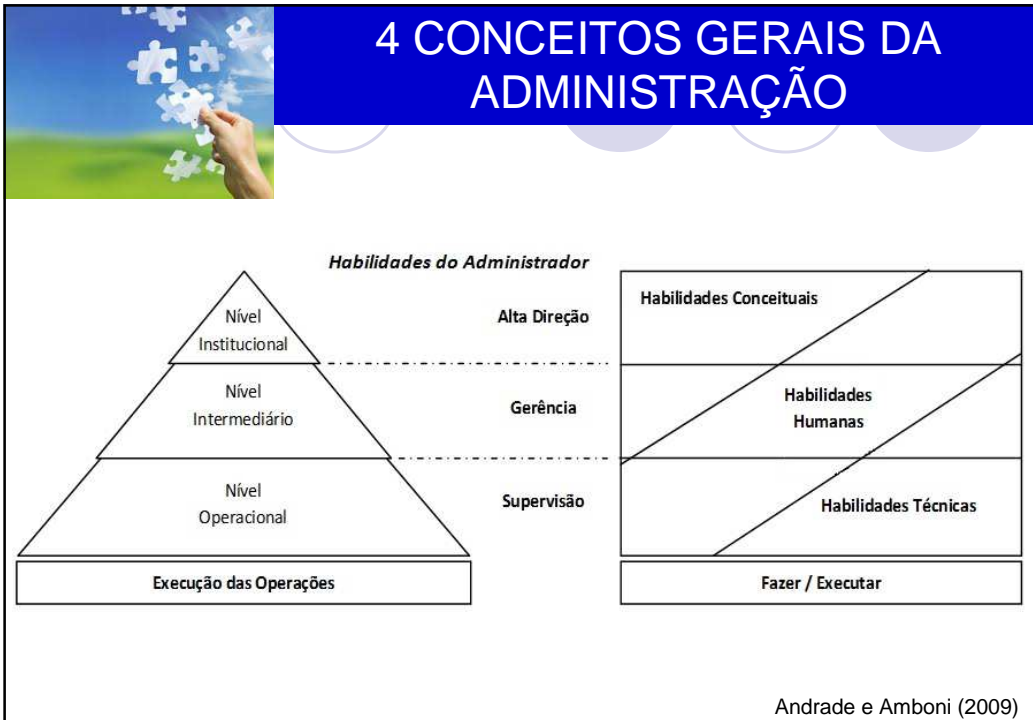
4 CONCEITOS GERAIS DA ADMINISTRAÇÃO

Habilidades do Administrador

Nível Institucional

Nível Intermediário

Nível Operacional

Execução das Operações

Alta Direção

Gerência

Supervisão

Habilidades Conceituais

Habilidades Humanas

Habilidades Técnicas

Fazer / Executar

Andrade e Amboni (2009)